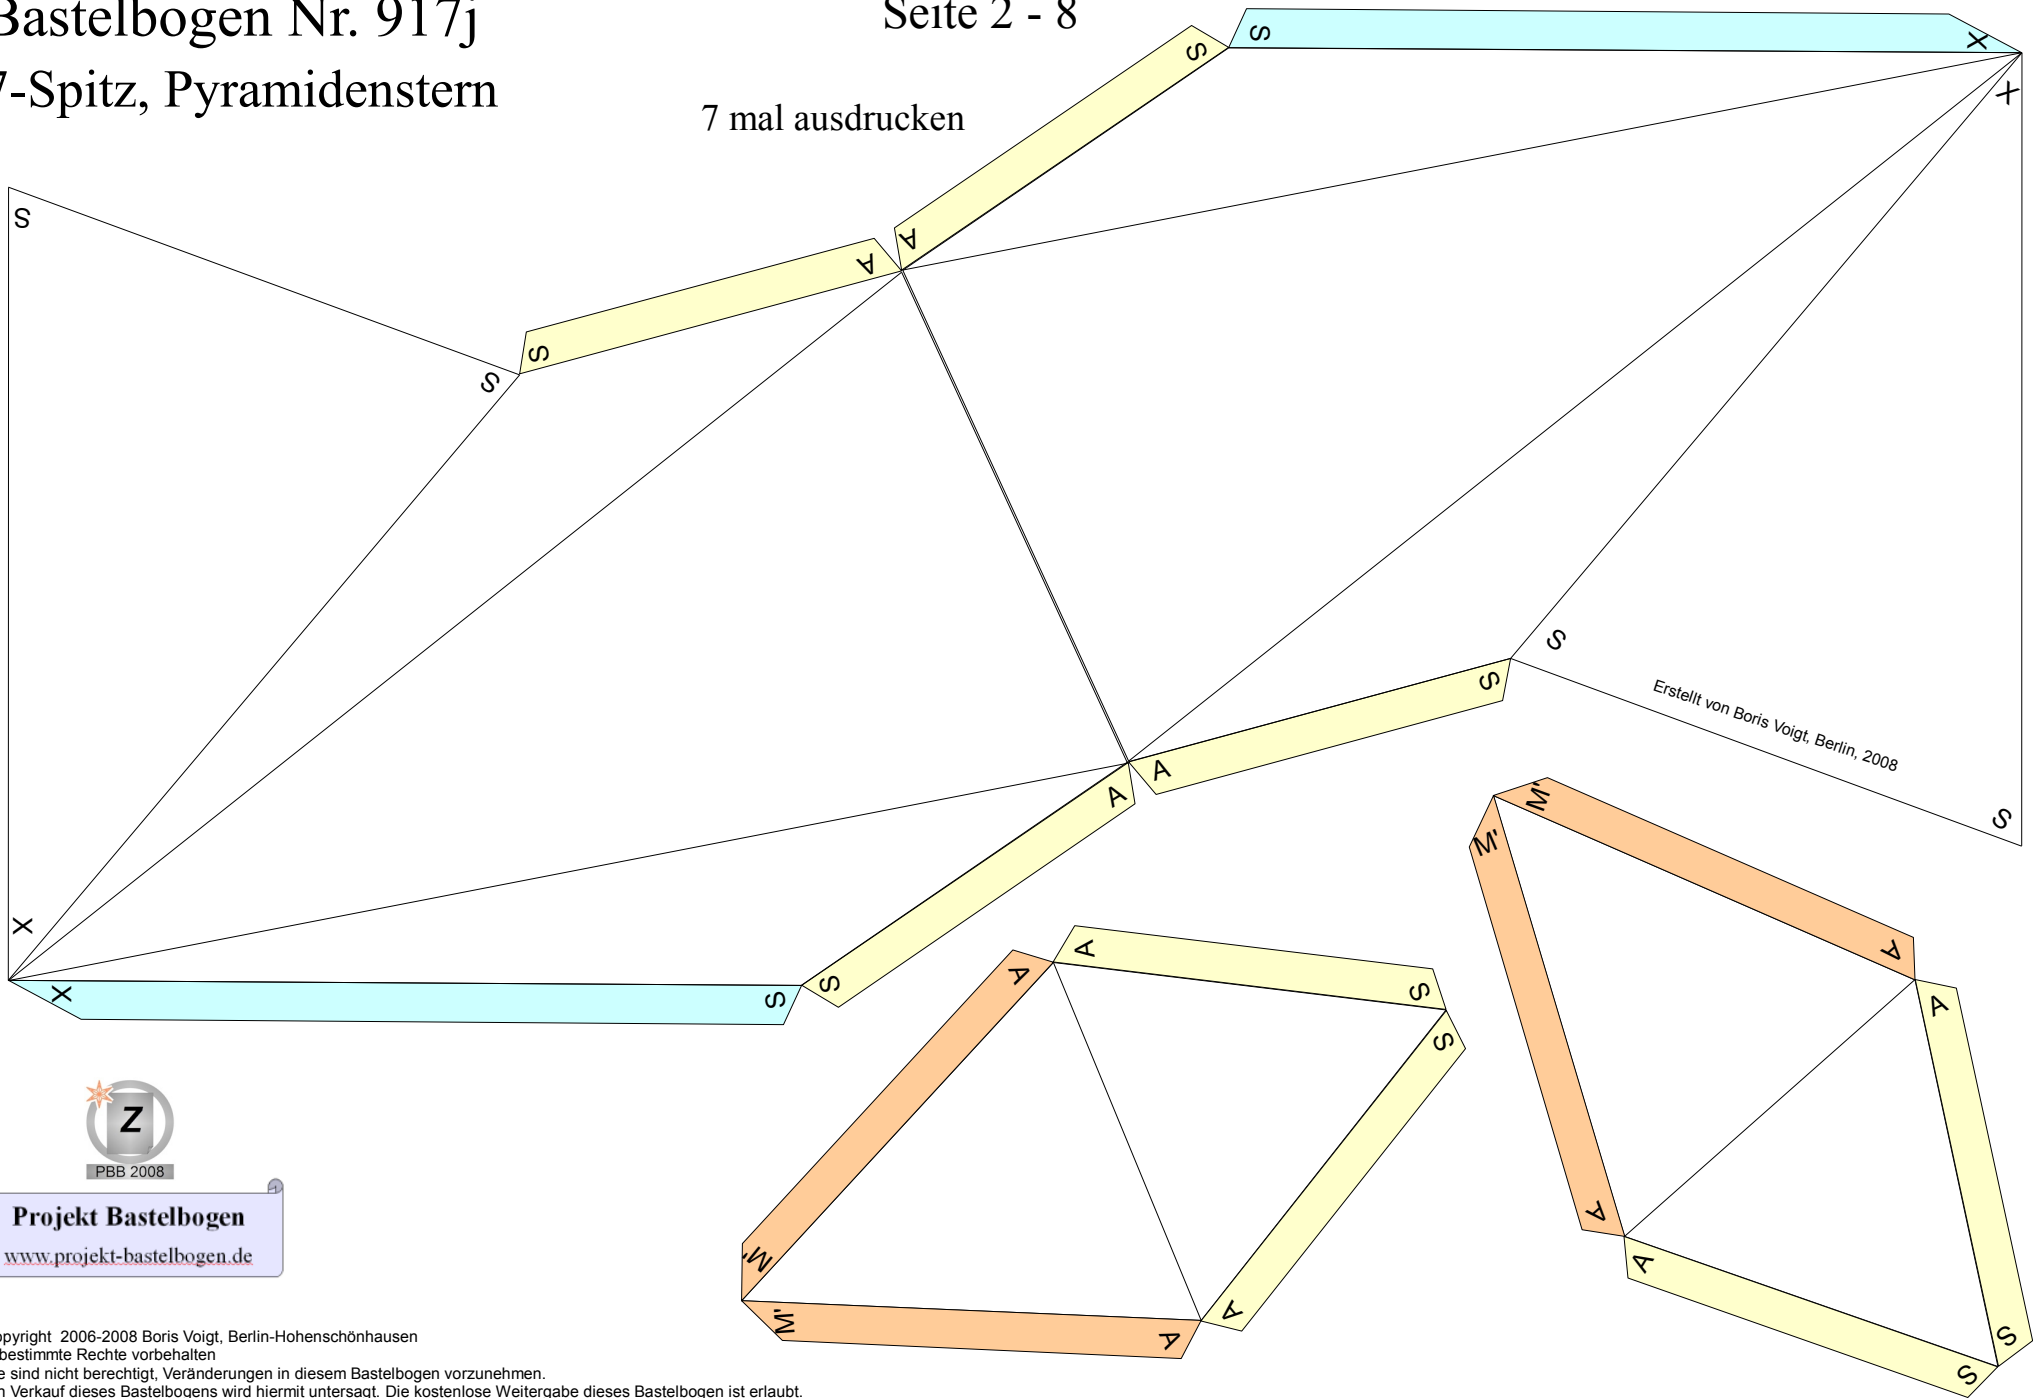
Bastelbogen Nr. 917j
7-Spitz, Pyramidenstern

Seite 2 - 8

7 mal ausdrucken

S
S
S
A
A
S
S
X
X
S
S
S
A
A
S
X
X
S

Erstellt von Boris Voigt, Berlin, 2008

M'
M'
A
A
S
S
A
A

A
A
S
S
A
A
M'
M'

Z
PBB 2008

Projekt Bastelbogen
www.projekt-bastelbogen.de

opyright 2006-2008 Boris Voigt, Berlin-Hohenschönhausen
bestimmte Rechte vorbehalten
e sind nicht berechtigt, Veränderungen in diesem Bastelbogen vorzunehmen.
Verkauf dieses Bastelbogens wird hiermit untersagt. Die kostenlose Weitergabe dieses Bastelbogen ist erlaubt.